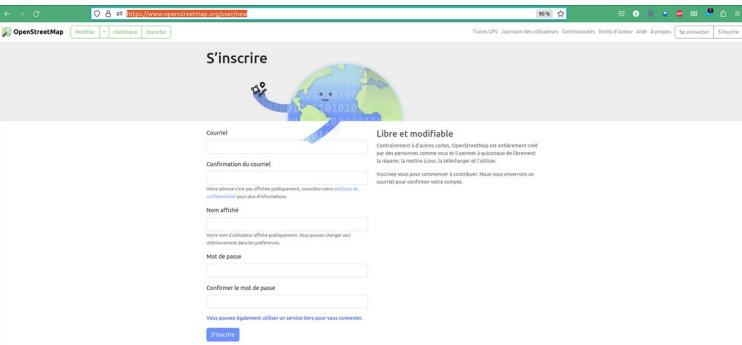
https://www.openstreetmap.org/user/new

90 %

OpenStreetMap

Modifier | Historique | Exporter

Traces GPS Journaux des utilisateurs Communautés Droits d'auteur Aide À propos Se connecter S'inscrire

S’inscrire

Courriel

Confirmation du courriel

Votre adresse n'est pas affichée publiquement, consultez notre politique de confidentialité pour plus d'informations.

Nom affiché

Votre nom d'utilisateur affiché publiquement. Vous pouvez changer ceci ultérieurement dans les préférences.

Mot de passe

Confirmer le mot de passe

Vous pouvez également utiliser un service tiers pour vous connecter.

S'inscrire

Libre et modifiable

Contrairement à d'autres cartes, OpenStreetMap est entièrement créé par des personnes comme vous et il permet à quiconque de librement la réparer, la mettre à jour, la télécharger et l'utiliser.

Inscrivez-vous pour commencer à contribuer. Nous vous enverrons un courriel pour confirmer votre compte.